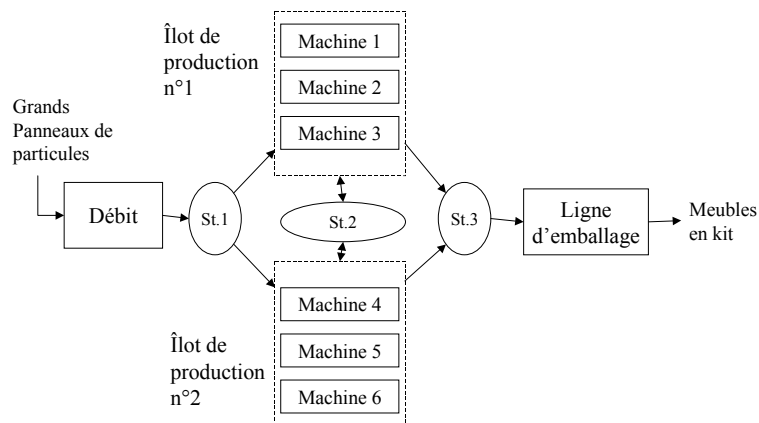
Îlot de production n°1

Machine 1

Machine 2

Machine 3

Grands Panneaux de particules

Débit

St.1

St.2

St.3

Ligne d'emballage

Meubles en kit

Machine 4

Machine 5

Machine 6

Îlot de production n°2